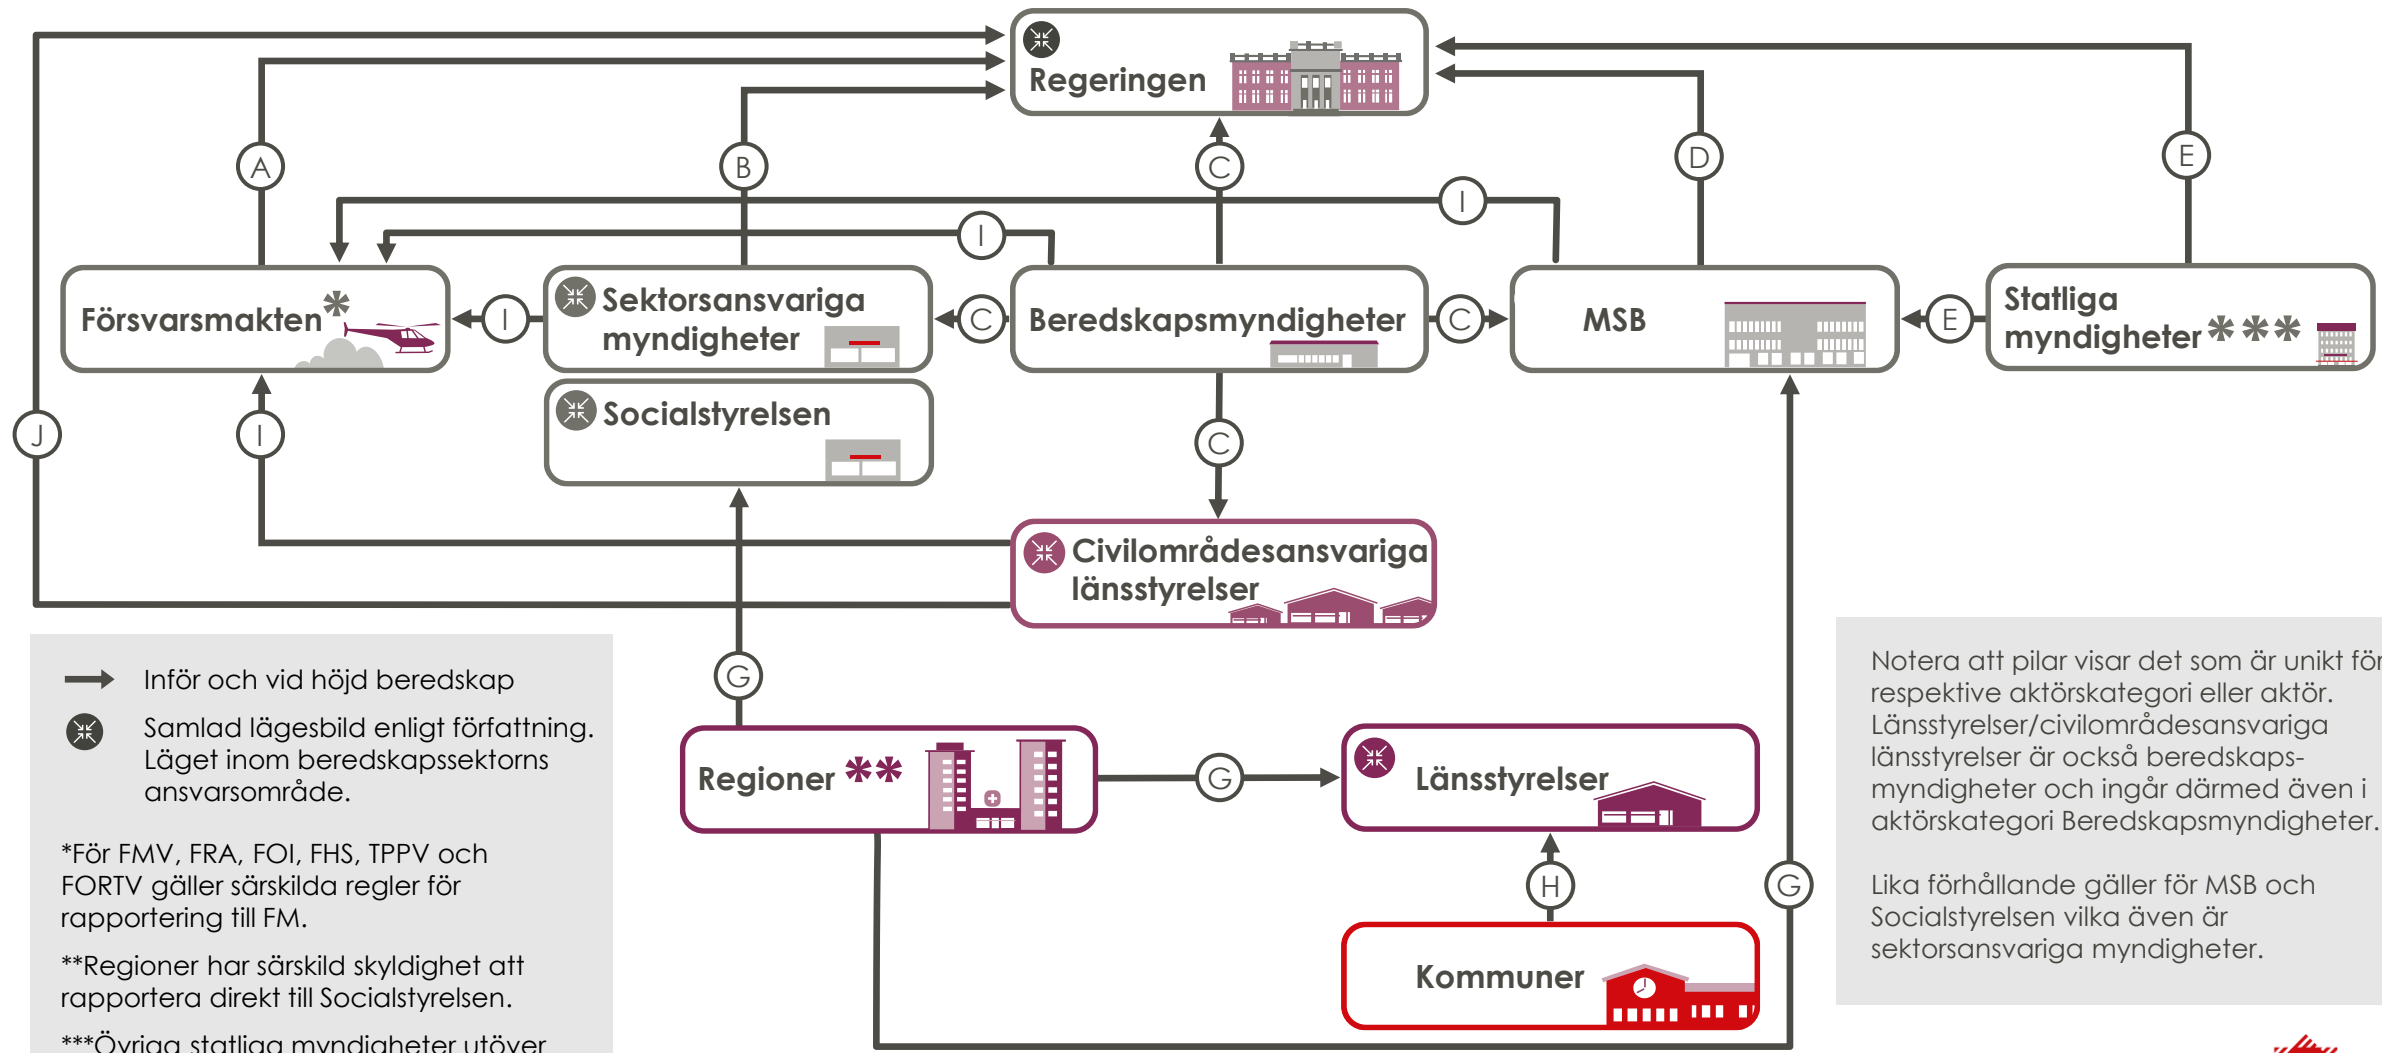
Regeringen

A

B

C

D

E

I

I

Försvarsmakten*

I

Sektorsansvariga myndigheter

C

Beredskapsmyndigheter

C

MSB

E

Statliga myndigheter***

J

I

Socialstyrelsen

C

Civilområdesansvariga länsstyrelser

Inför och vid höjd beredskap

Samlad lägesbild enligt författning. Läget inom beredskapssektorns ansvarsområde.

*För FMV, FRA, FOI, FHS, TPPV och FORTV gäller särskilda regler för rapportering till FM.

**Regioner har särskild skyldighet att rapportera direkt till Socialstyrelsen.

***Övriga statliga myndigheter utöver

G

Regioner**

G

Länsstyrelser

H

G

Kommuner

Notera att pilar visar det som är unikt för respektive aktörskategori eller aktör. Länsstyrelser/civilområdesansvariga länsstyrelser är också beredskapsmyndigheter och ingår därmed även i aktörskategori Beredskapsmyndigheter.

Lika förhållande gäller för MSB och Socialstyrelsen vilka även är sektorsansvariga myndigheter.